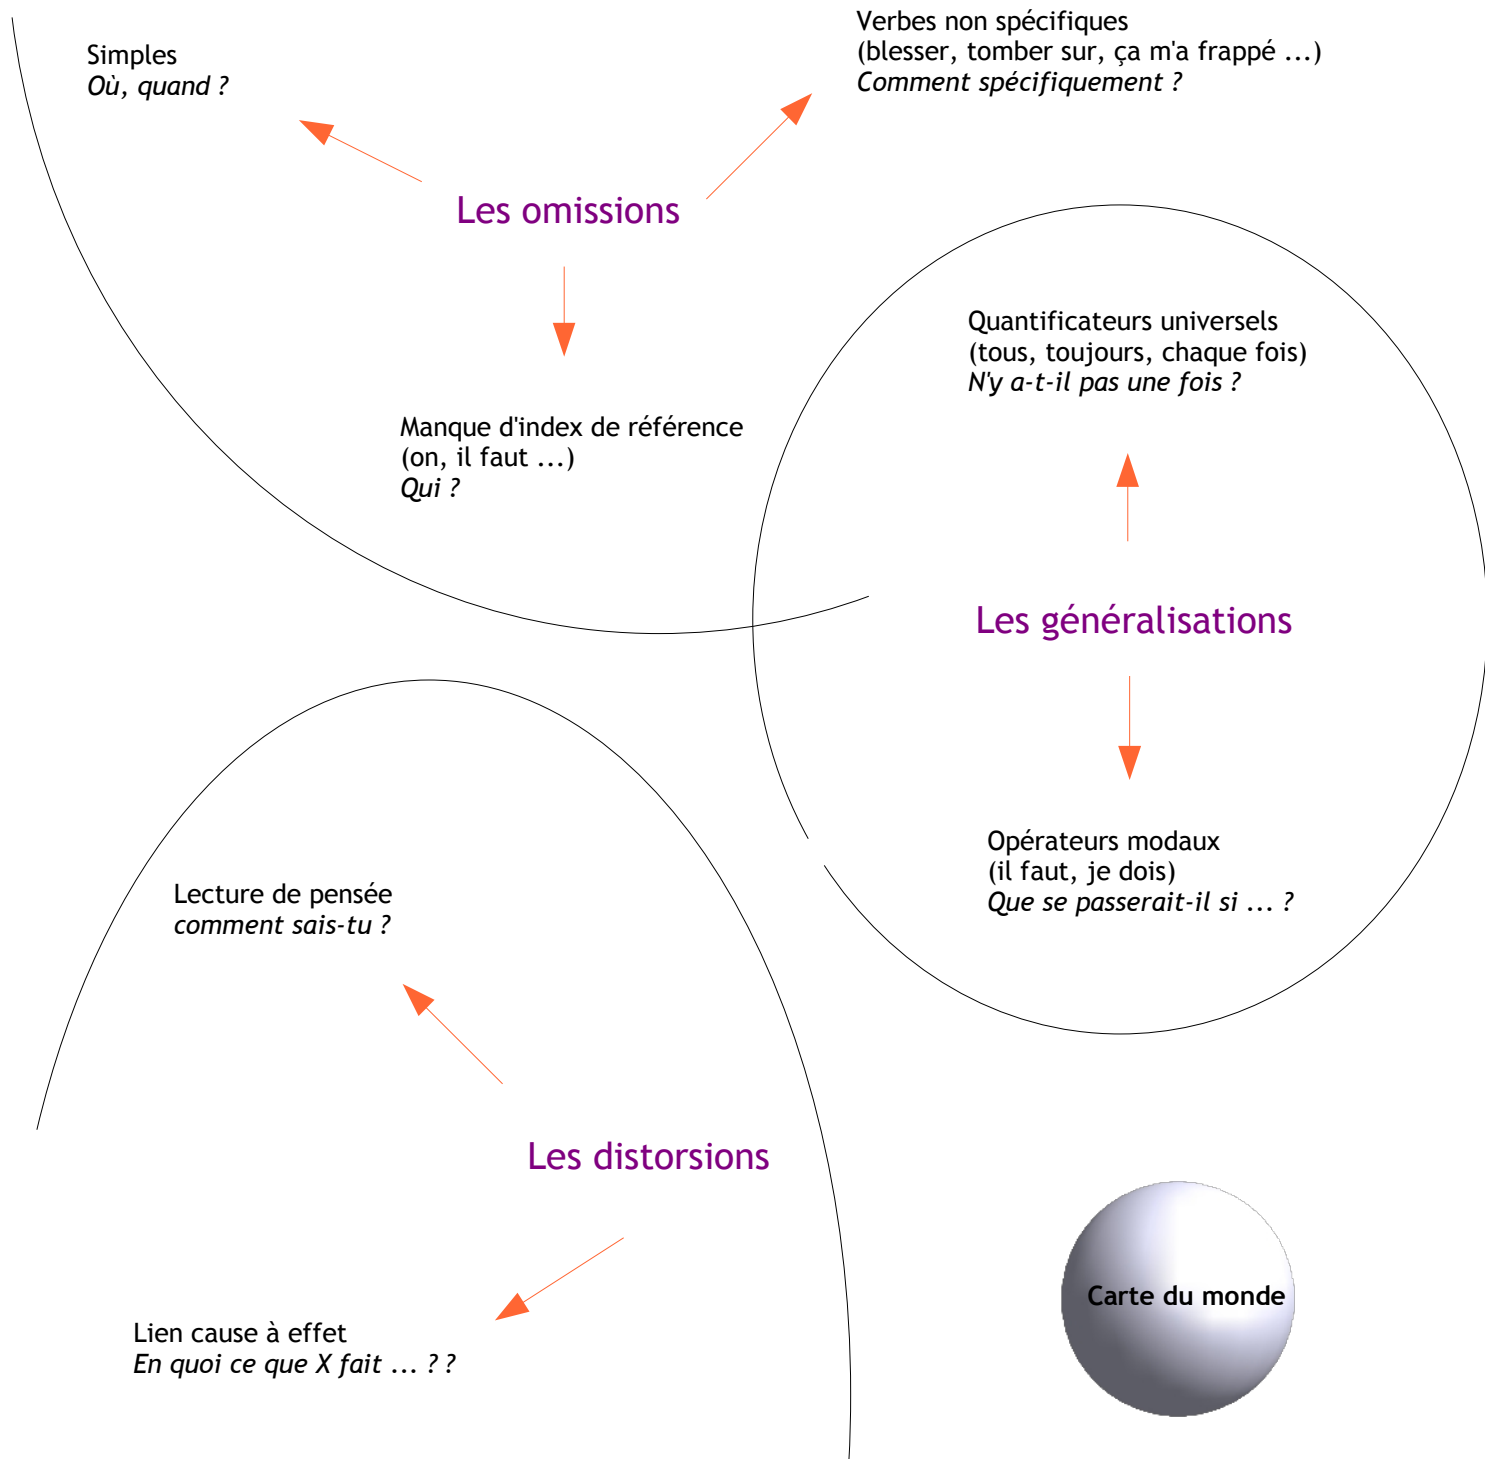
Simples
*Où, quand ?*

Verbes non spécifiques
(blesser, tomber sur, ça m'a frappé ...)
*Comment spécifiquement ?*

Les omissions

Manque d'index de référence
(on, il faut ...)
*Qui ?*

Quantificateurs universels
(tous, toujours, chaque fois)
*N'y a-t-il pas une fois ?*

Les généralisations

Opérateurs modaux
(il faut, je dois)
*Que se passerait-il si ... ?*

Lecture de pensée
*comment sais-tu ?*

Les distorsions

Lien cause à effet
*En quoi ce que X fait ... ? ?*

Carte du monde